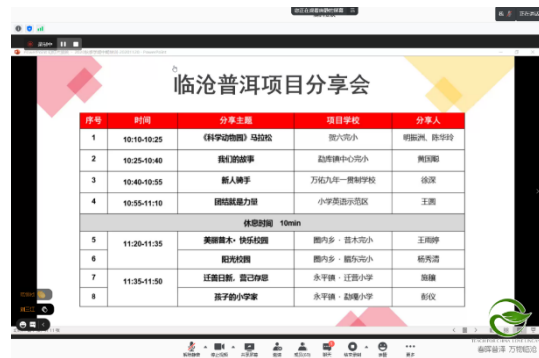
临沧普洱项目分享会

| 序号 | 时间 | 分享主题 | 项目学校 | 分享人 |
|---|---|---|---|---|
| 1 | 10:10-10:25 | 《科学动物园》马拉松 | 旧六完小 | 明振洲、陈华玲 |
| 2 | 10:25-10:40 | 我们的故事 | 勐库镇中心完小 | 黄国顺 |
| 3 | 10:40-10:55 | 新人骑手 | 万佑九年一贯制学校 | 徐深 |
| 4 | 10:55-11:10 | 团结就是力量 | 小学英语示范区 | 王圆 |
| 休息时间 10min | | | | |
| 5 | 11:20-11:35 | 美丽普木·快乐校园 | 圈内乡·普木完小 | 王雨婷 |
| 6 | | 阳光校园 | 圈内乡·顺东完小 | 杨秀清 |
| 7 | 11:35-11:50 | 迁善日新，霞已存思 | 永平镇·迁善小学 | 施娜 |
| 8 | | 孩子的小学家 | 永平镇·勐糯小学 | 彭仪 |

春晖普洱 万物知语